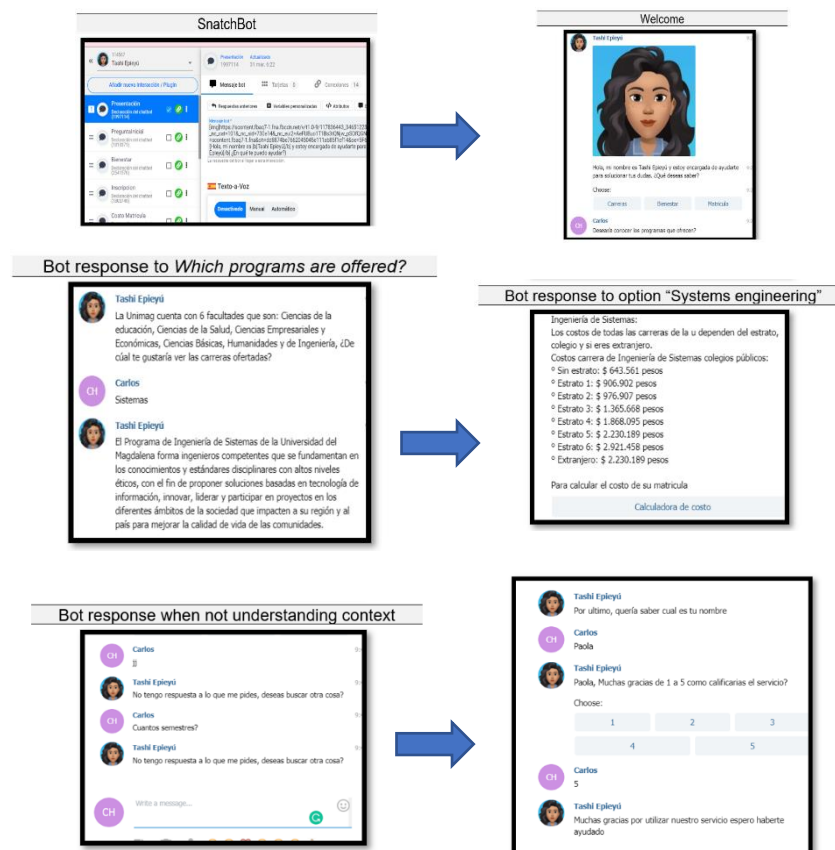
SnatchBot

Tashi Epieyú

Añadir nueva interacción / Plugin

Presentación

Pregunta Inicial

Bienestar

Inscripción

Costo Matrícula

Mensaje bot

Texto-a-Voz

Desactivado Manual Automático

Welcome

Tashi Epieyú

Hola, mi nombre es Tashi Epieyú y estoy encargada de ayudarte para solucionar tus dudas. ¿Qué deseas saber?

Choose:

Carreras Bienestar Matricula

Carlos

Desearía conocer los programas que ofrecen?

Bot response to *Which programs are offered?*

Tashi Epieyú

La Unimag cuenta con 6 facultades que son: Ciencias de la educación, Ciencias de la Salud, Ciencias Empresariales y Económicas, Ciencias Básicas, Humanidades y de Ingeniería, ¿De cúal te gustaría ver las carreras ofertadas?

CH

Carlos

Sistemas

Tashi Epieyú

El Programa de Ingeniería de Sistemas de la Universidad del Magdalena forma ingenieros competentes que se fundamentan en los conocimientos y estándares disciplinares con altos niveles éticos, con el fin de proponer soluciones basadas en tecnología de información, innovar, liderar y participar en proyectos en los diferentes ámbitos de la sociedad que impacten a su región y al país para mejorar la calidad de vida de las comunidades.

Bot response to option "Systems engineering"

Ingeniería de Sistemas:
Los costos de todas las carreras de la u dependen del estrato, colegio y si eres extranjero.
Costos carrera de Ingeniería de Sistemas colegios públicos:
° Sin estrato: $ 643.561 pesos
° Estrato 1: $ 906.902 pesos
° Estrato 2: $ 976.907 pesos
° Estrato 3: $ 1.365.668 pesos
° Estrato 4: $ 1.868.095 pesos
° Estrato 5: $ 2.230.189 pesos
° Estrato 6: $ 2.921.458 pesos
° Extranjero: $ 2.230.189 pesos

Para calcular el costo de su matricula

Calculadora de costo

Bot response when not understanding context

CH

Carlos

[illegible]

Tashi Epieyú

No tengo respuesta a lo que me pides, deseas buscar otra cosa?

CH

Carlos

Cuantos semestres?

Tashi Epieyú

No tengo respuesta a lo que me pides, deseas buscar otra cosa?

CH

Write a message...

Tashi Epieyú

Por ultimo, quería saber cual es tu nombre

CH

Carlos

Paola

Tashi Epieyú

Paola, Muchas gracias de 1 a 5 como calificarias el servicio?

Choose:

1 2 3
4 5

CH

Carlos

5

Tashi Epieyú

Muchas gracias por utilizar nuestro servicio espero haberte ayudado